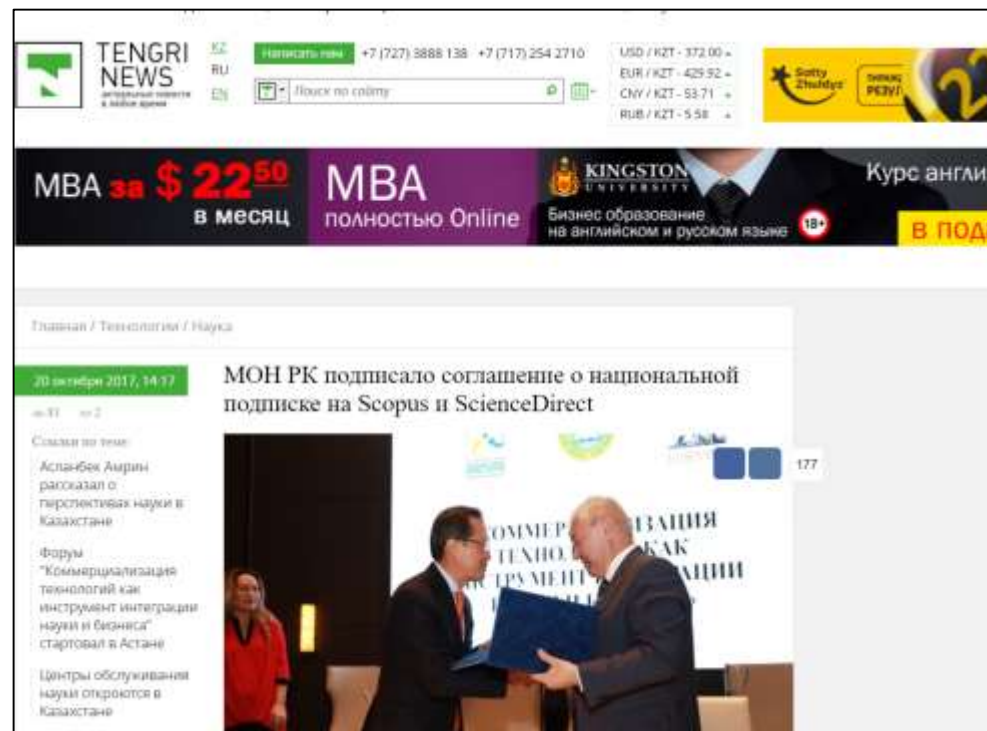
TENGRI NEWS
интересные новости в любое время

KZ
RU
EN

Написать нам +7 (727) 3888 138 +7 (717) 254 2710

Поиск по сайту

USD / KZT - 372.00
EUR / KZT - 429.92
CNY / KZT - 53.71
RUB / KZT - 5.58

Sotty Zhuldyz
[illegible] РЕЗУ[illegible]

MBA за $ 22⁵⁰ в месяц
MBA полностью Online
KINGSTON UNIVERSITY
Бизнес образование на английском и русском языке 18+
Курс англи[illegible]
В ПОД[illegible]

Главная / Технологии / Наука

20 октября 2017, 14:17

81 2

Ссылки по теме:

Асланбек Амрин рассказал о перспективах науки в Казахстане

Форум "Коммерциализация технологий как инструмент интеграции науки и бизнеса" стартовал в Астане

Центры обслуживания науки откроются в Казахстане

МОН РК подписало соглашение о национальной подписке на Scopus и ScienceDirect

177

КОММЕР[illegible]ЗАЦИЯ ТЕХНО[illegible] КАК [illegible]ТРУМЕНТ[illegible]АЦИИ